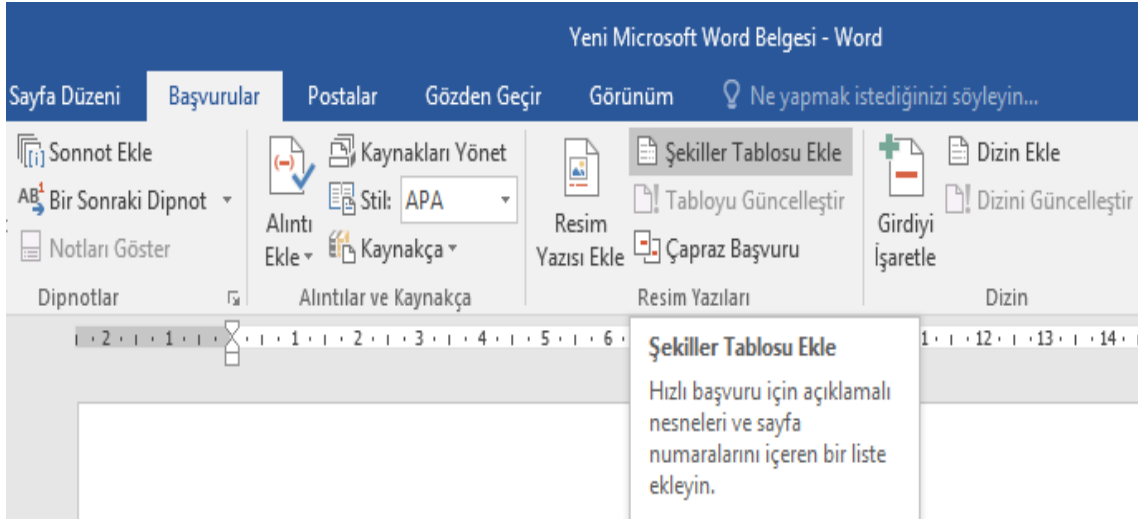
Yeni Microsoft Word Belgesi - Word

Sayfa Düzeni Başvurular Postalar Gözden Geçir Görünüm Ne yapmak istediğinizi söyleyin...

Sonnot Ekle
Bir Sonraki Dipnot
Notları Göster
Dipnotlar

Alıntı Ekle
Kaynakları Yönet
Stil: APA
Kaynakça
Alıntılar ve Kaynakça

Resim Yazısı Ekle
Şekiller Tablosu Ekle
Tabloyu Güncelleştir
Çapraz Başvuru
Resim Yazıları

Girdiyi İşaretle
Dizin Ekle
Dizini Güncelleştir
Dizin

2 · 1 · 1 · 2 · 3 · 4 · 5 · 6 · 11 · 12 · 13 · 14

Şekiller Tablosu Ekle

Hızlı başvuru için açıklamalı nesneleri ve sayfa numaralarını içeren bir liste ekleyin.